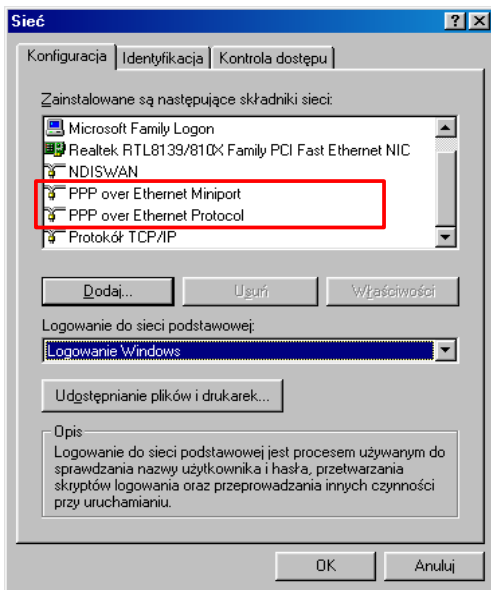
Sieć

?
X

Konfiguracja
Identyfikacja
Kontrola dostępu

Zainstalowane są następujące składniki sieci:

Microsoft Family Logon
Realtek RTL8139/810X Family PCI Fast Ethernet NIC
NDISWAN
PPP over Ethernet Miniport
PPP over Ethernet Protocol
Protokół TCP/IP

Dodaj...
Usuń
Właściwości

Logowanie do sieci podstawowej:

Logowanie Windows

Udostępnianie plików i drukarek...

Opis
Logowanie do sieci podstawowej jest procesem używanym do sprawdzania nazwy użytkownika i hasła, przetwarzania skryptów logowania oraz przeprowadzania innych czynności przy uruchamianiu.

OK
Anuluj